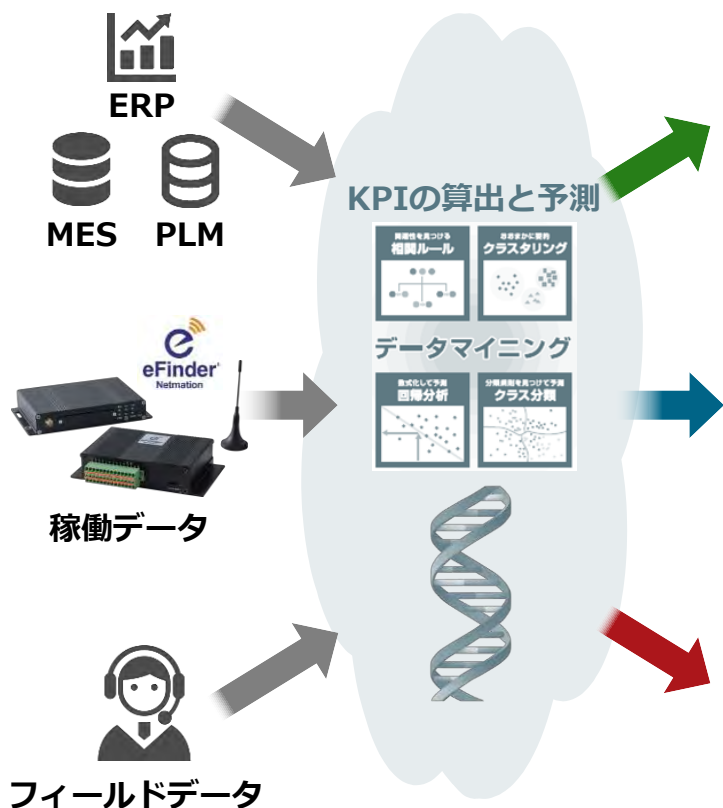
ERP

MES PLM

eFinder
Netmation

稼働データ

フィールドデータ

KPIの算出と予測

関連性を見つける
相関ルール

おおまかに整列
クラスタリング

データマイニング

数式化して予測
回帰分析

分類境界を見つけて予測
クラス分類